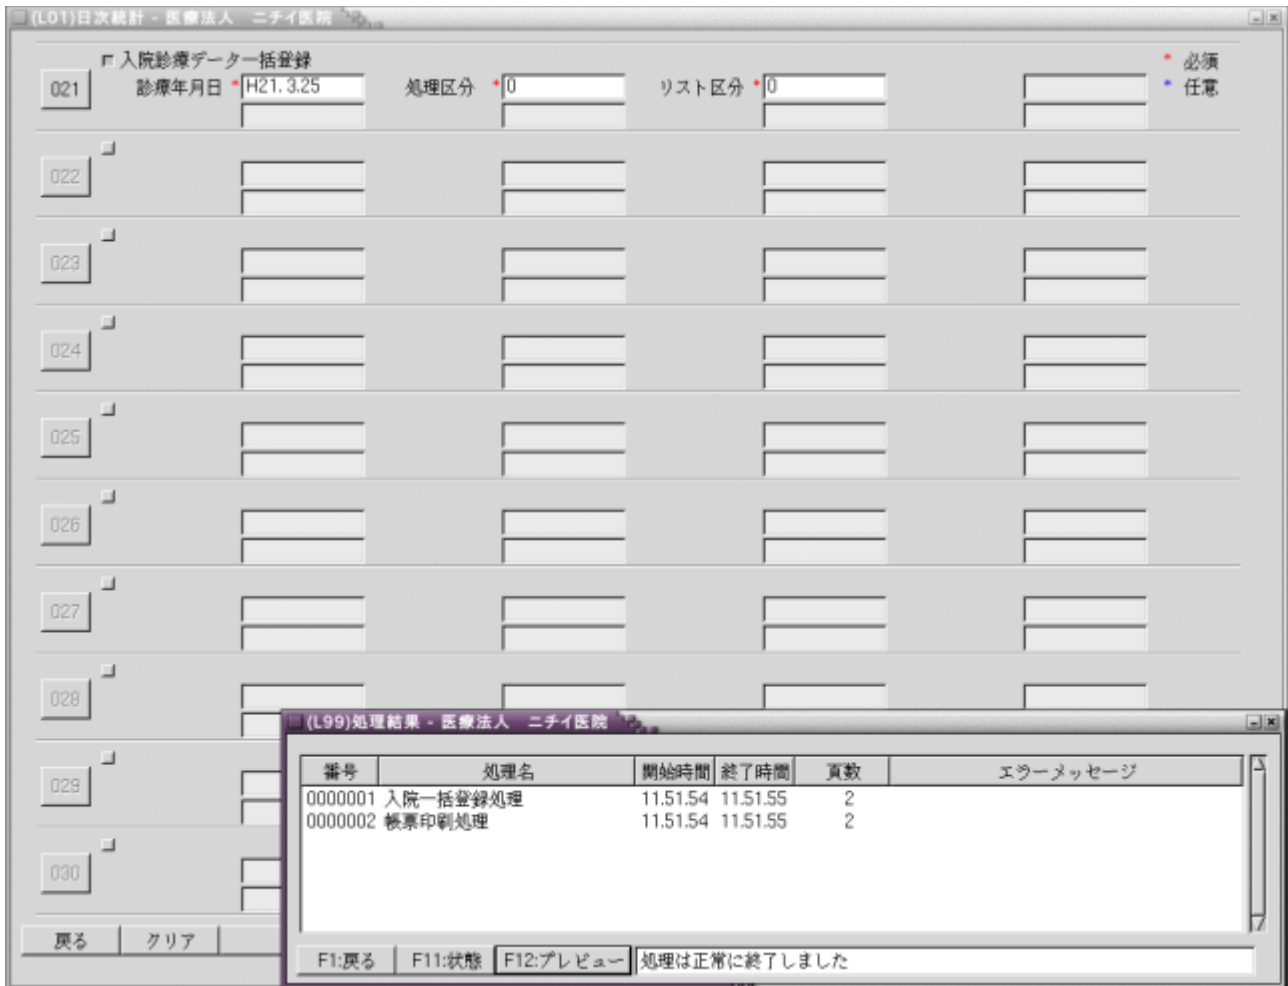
(L01)日次統計 - 医療法人 ニチイ医院

入院診療データ一括登録
021 診療年月日 * H21.3.25 処理区分 * 0 リスト区分 * 0

* 必須
* 任意

022
023
024
025
026
027
028
029
030

戻る クリア

(L99)処理結果 - 医療法人 ニチイ医院

| 番号 | 処理名 | 開始時間 | 終了時間 | 頁数 | エラーメッセージ |
|---|---|---|---|---|---|
| 0000001 | 入院一括登録処理 | 11.51.54 | 11.51.55 | 2 | |
| 0000002 | 帳票印刷処理 | 11.51.54 | 11.51.55 | 2 | |

F1:戻る F11:状態 F12:プレビュー 処理は正常に終了しました